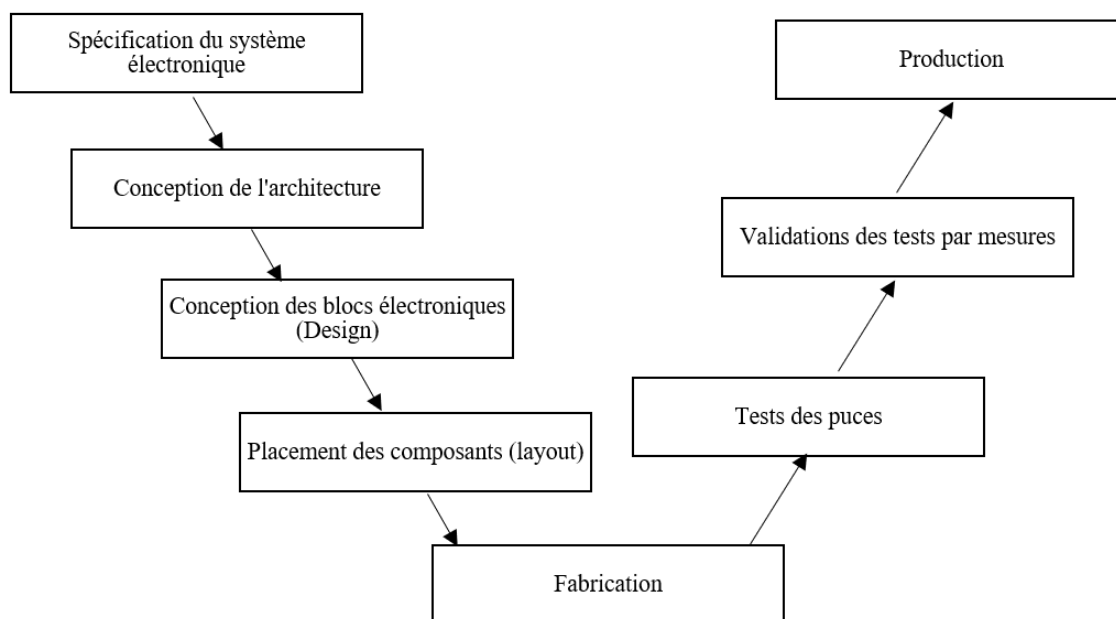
Spécification du système électronique

Conception de l'architecture

Conception des blocs électroniques (Design)

Placement des composants (layout)

Fabrication

Tests des puces

Validations des tests par mesures

Production